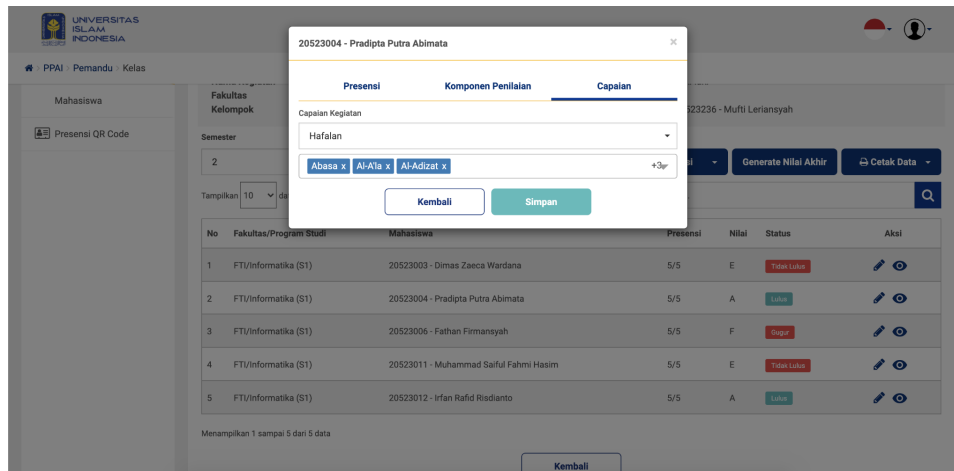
UNIVERSITAS ISLAM INDONESIA

PPAI > Pemandu > Kelas

Mahasiswa

Presensi QR Code

Fakultas
Kelompok

523236 - Mufti Leriansyah

Semester

2

Tampilkan 10 da

si

Generate Nilai Akhir

Cetak Data

20523004 - Pradipta Putra Abimata

×

Presensi

Komponen Penilaian

Capaian

Capaian Kegiatan

Hafalan

Abasa × Al-A'la × Al-Adizat × +3

Kembali

Simpan

| No | Fakultas/Program Studi | Mahasiswa | Presensi | Nilai | Status | Aksi |
|---|---|---|---|---|---|---|
| 1 | FTI/Informatika (S1) | 20523003 - Dimas Zaeca Wardana | 5/5 | E | Tidak Lulus | |
| 2 | FTI/Informatika (S1) | 20523004 - Pradipta Putra Abimata | 5/5 | A | Lulus | |
| 3 | FTI/Informatika (S1) | 20523006 - Fathan Firmansyah | 5/5 | F | Gugur | |
| 4 | FTI/Informatika (S1) | 20523011 - Muhammad Saiful Fahmi Hasim | 5/5 | E | Tidak Lulus | |
| 5 | FTI/Informatika (S1) | 20523012 - Irfan Rafid Risdianto | 5/5 | A | Lulus | |

Menampilkan 1 sampai 5 dari 5 data

Kembali